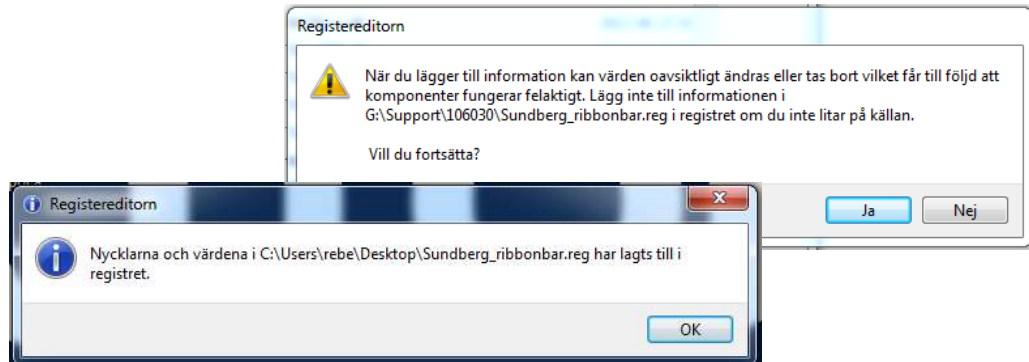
Registereditorn

När du lägger till information kan värden oavsiktligt ändras eller tas bort vilket får till följd att komponenter fungerar felaktigt. Lägg inte till informationen i G:\Support\106030\Sundberg_ribbonbar.reg i registret om du inte litar på källan.

Vill du fortsätta?

Ja

Nej

Registereditorn

Nycklarna och värdena i C:\Users\rebe\Desktop\Sundberg_ribbonbar.reg har lagts till i registret.

OK